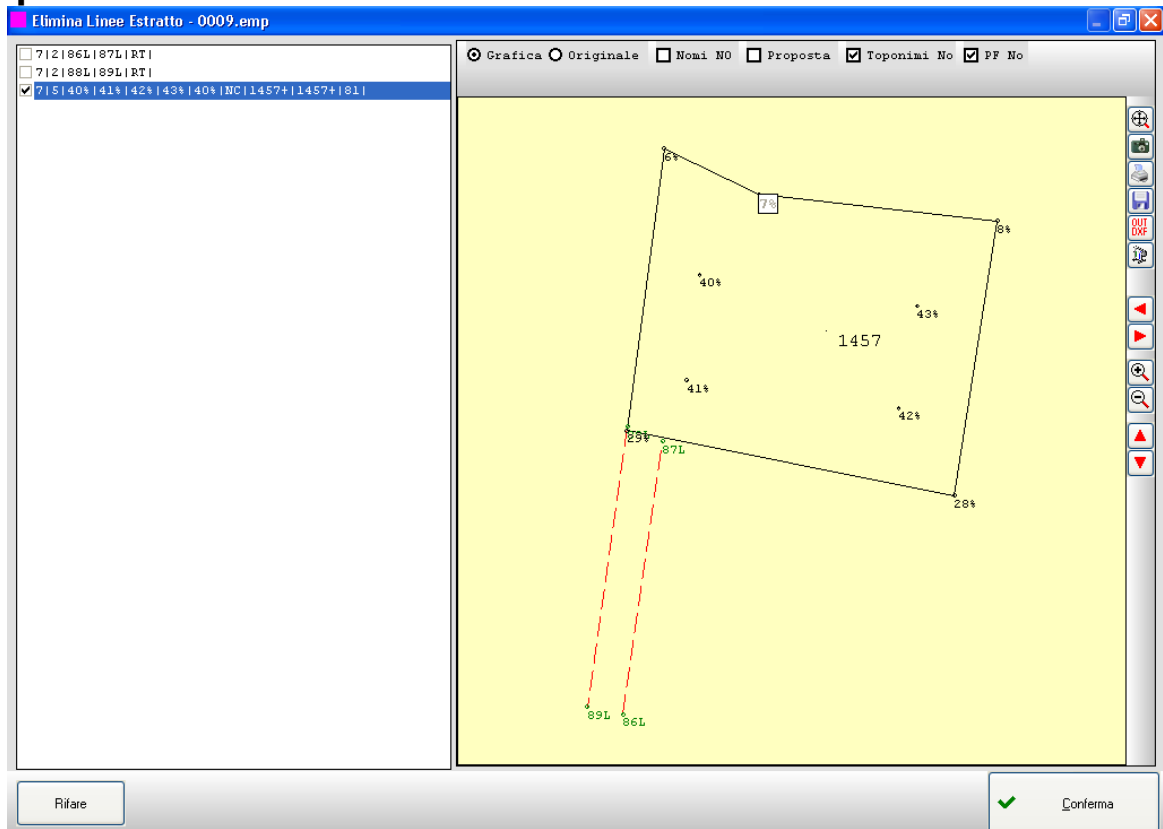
Elimina Linee Estratto - 0009.emp

7|2|86L|87L|RT|
7|2|88L|89L|RT|
7|5|40%|41%|42%|43%|40%|NC|1457+|1457+|81|

Grafica Originale Nomi NO Proposta Toponimi No PF No

6%
7%
8%
40%
43%
1457
41%
42%
88L
29%
87L
28%
89L
86L

Rifare

Conferma